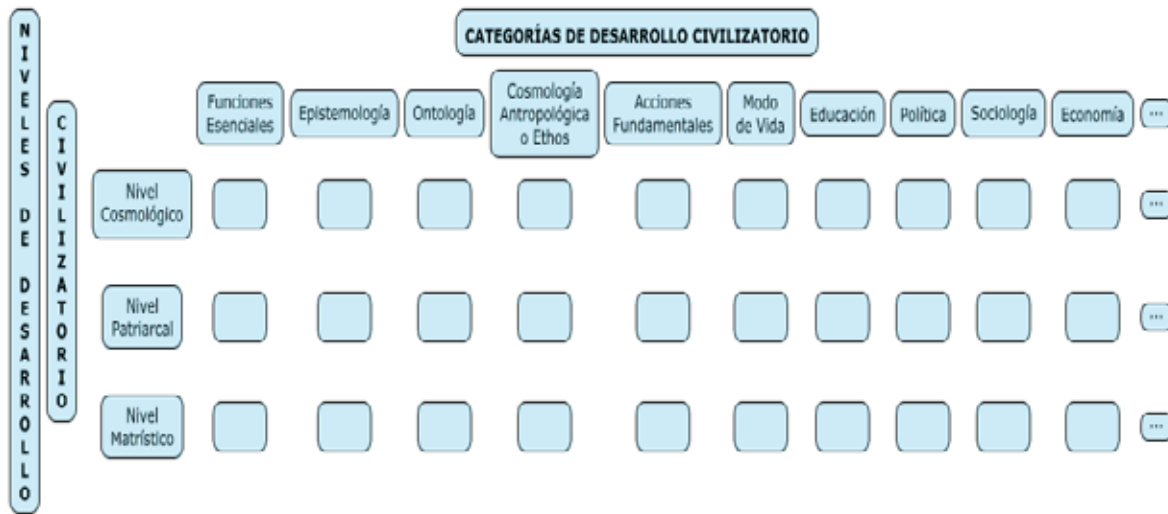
NIVELES DE DESARROLLO

CIVILIZATORIO

CATEGORÍAS DE DESARROLLO CIVILIZATORIO

| | Funciones Esenciales | Epistemología | Ontología | Cosmología Antropológica o Ethos | Acciones Fundamentales | Modo de Vida | Educación | Política | Sociología | Economía | ... |
|---|---|---|---|---|---|---|---|---|---|---|---|
| Nivel Cosmológico | | | | | | | | | | | ... |
| Nivel Patriarcal | | | | | | | | | | | ... |
| Nivel Matrístico | | | | | | | | | | | ... |